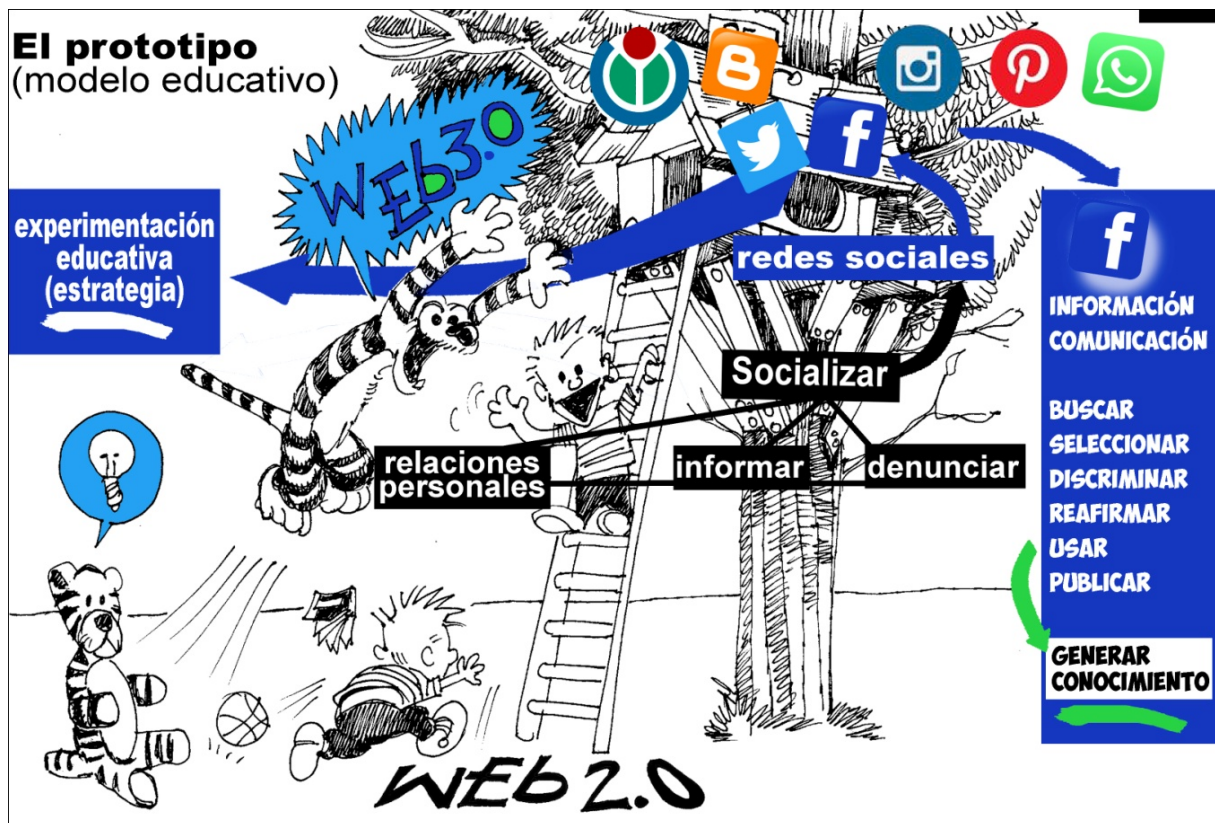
El prototipo
(modelo educativo)

WEB3.0

experimentación educativa (estrategia)

redes sociales

Socializar

relaciones personales

informar

denunciar

INFORMACIÓN
COMUNICACIÓN

BUSCAR
SELECCIONAR
DISCRIMINAR
REAFIRMAR
USAR
PUBLICAR

GENERAR CONOCIMIENTO

WEB 2.0